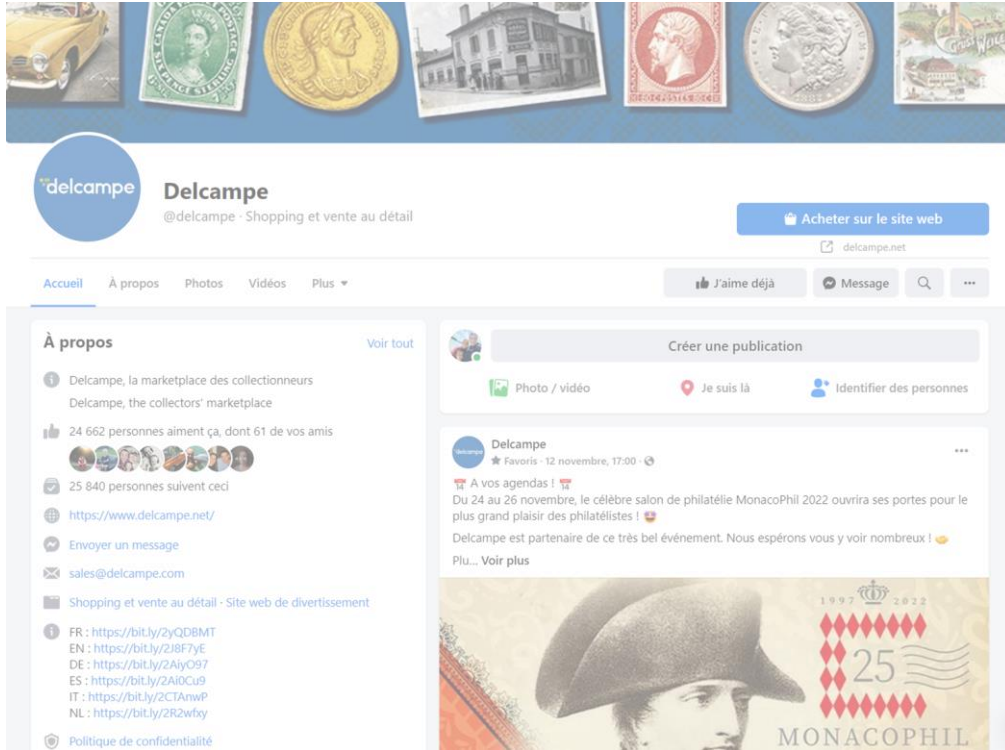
delcampe

Delcampe
@delcampe · Shopping et vente au détail

Acheter sur le site web
delcampe.net

Accueil À propos Photos Vidéos Plus ▾

J'aime déjà Message ···

À propos Voir tout

Delcampe, la marketplace des collectionneurs
Delcampe, the collectors' marketplace

24 662 personnes aiment ça, dont 61 de vos amis

25 840 personnes suivent ceci

https://www.delcampe.net/

Envoyer un message

sales@delcampe.com

Shopping et vente au détail · Site web de divertissement

FR : https://bit.ly/2yQDBMT
EN : https://bit.ly/2J8F7yE
DE : https://bit.ly/2AiyO97
ES : https://bit.ly/2Ai0Cu9
IT : https://bit.ly/2CTAnwP
NL : https://bit.ly/2R2wfxy

Politique de confidentialité

Créer une publication

Photo / vidéo Je suis là Identifier des personnes

Delcampe
Favoris · 12 novembre, 17:00 ·

A vos agendas !
Du 24 au 26 novembre, le célèbre salon de philatélie MonacoPhil 2022 ouvrira ses portes pour le plus grand plaisir des philatélistes !

Delcampe est partenaire de ce très bel événement. Nous espérons vous y voir nombreux !

Plu... Voir plus

1997 2022
25
MONACOPHIL